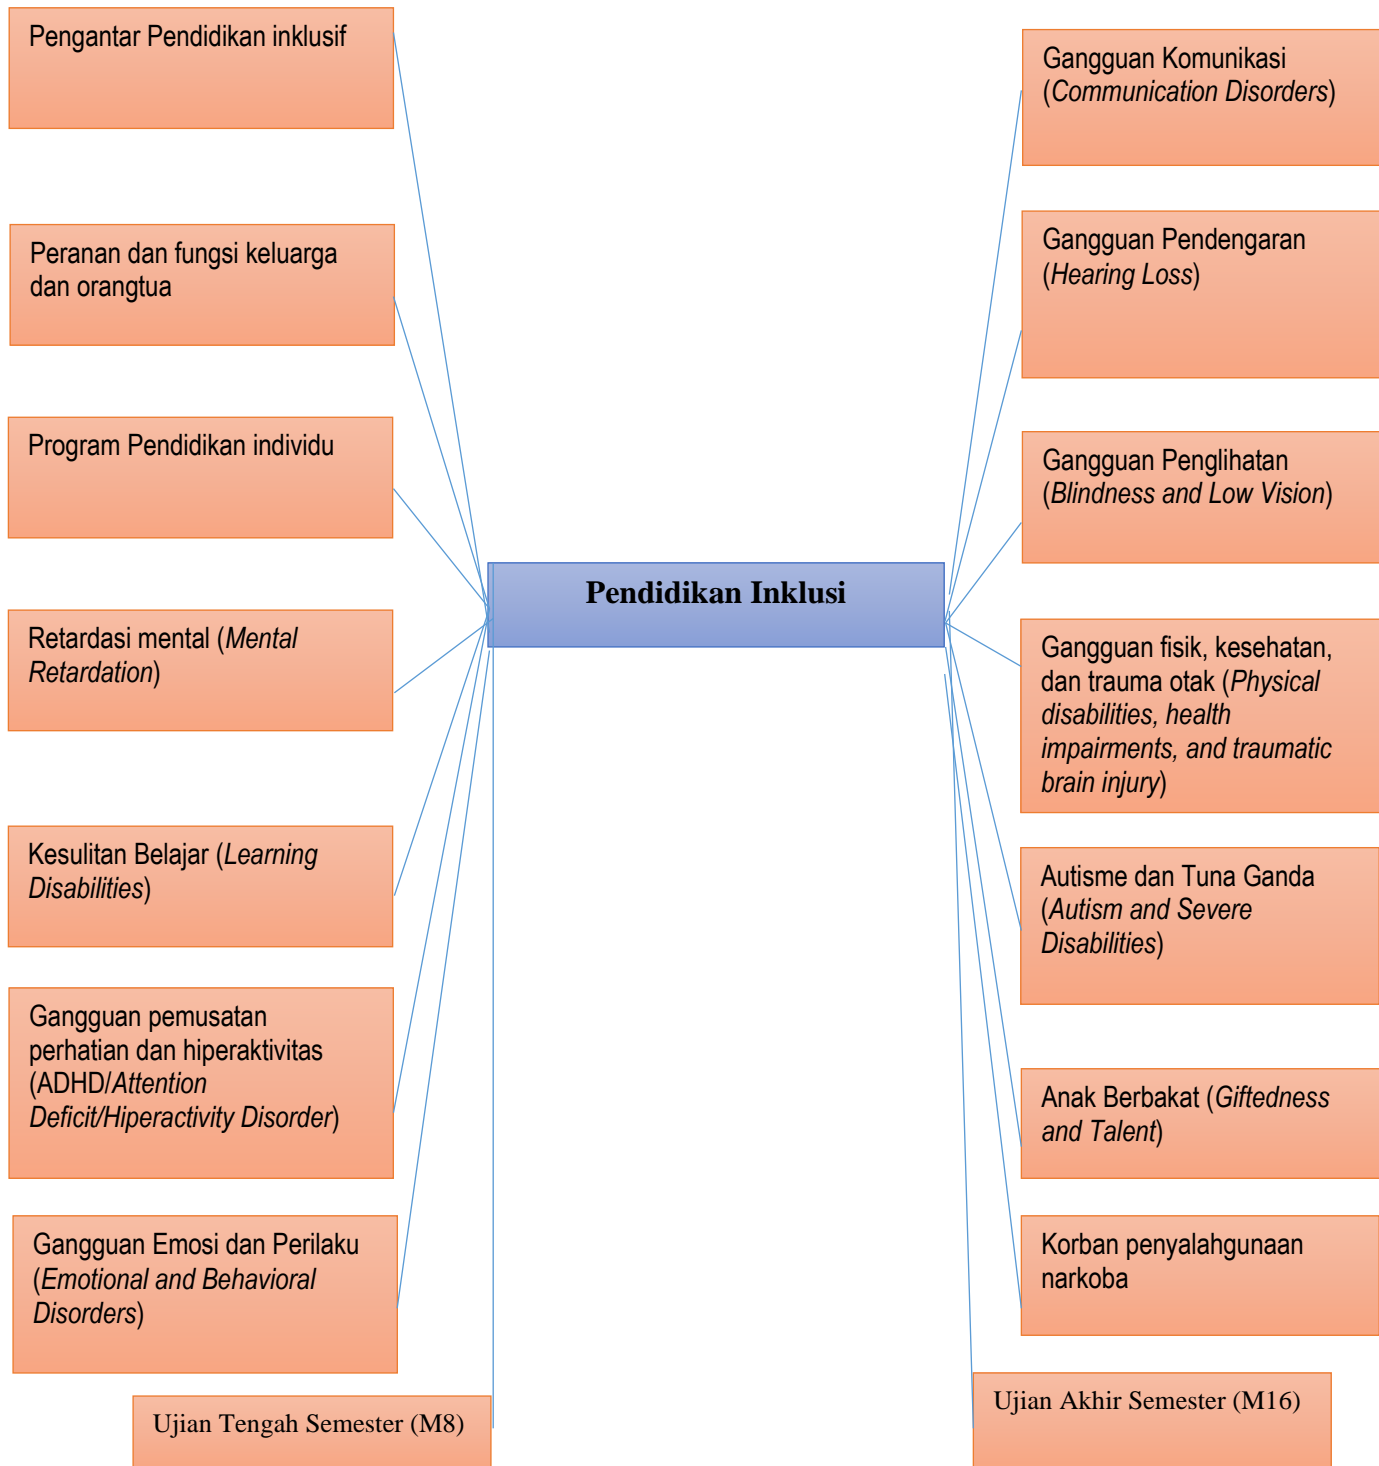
Pendidikan Inklusi

Pengantar Pendidikan inklusif

Peranan dan fungsi keluarga dan orangtua

Program Pendidikan individu

Retardasi mental (*Mental Retardation*)

Kesulitan Belajar (*Learning Disabilities*)

Gangguan pemusatan perhatian dan hiperaktivitas (ADHD/*Attention Deficit/Hiperactivity Disorder*)

Gangguan Emosi dan Perilaku (*Emotional and Behavioral Disorders*)

Ujian Tengah Semester (M8)

Gangguan Komunikasi (*Communication Disorders*)

Gangguan Pendengaran (*Hearing Loss*)

Gangguan Penglihatan (*Blindness and Low Vision*)

Gangguan fisik, kesehatan, dan trauma otak (*Physical disabilities, health impairments, and traumatic brain injury*)

Autisme dan Tuna Ganda (*Autism and Severe Disabilities*)

Anak Berbakat (*Giftedness and Talent*)

Korban penyalahgunaan narkoba

Ujian Akhir Semester (M16)